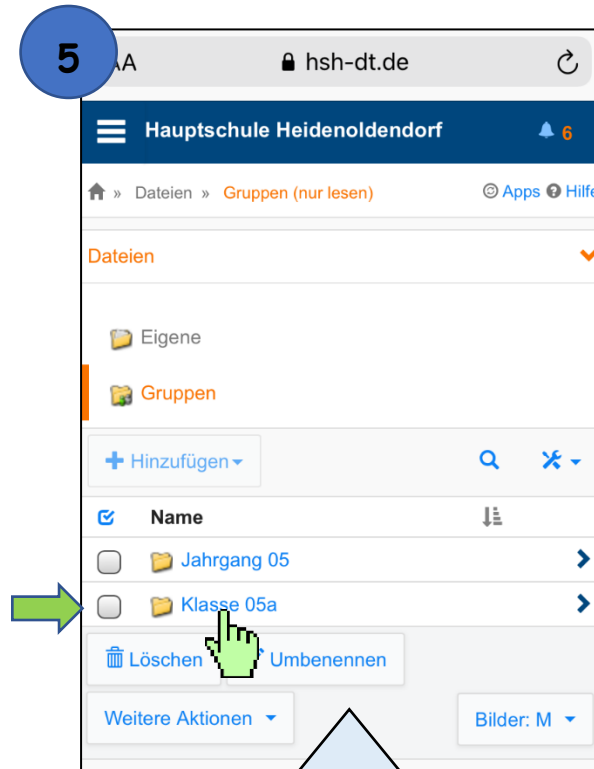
5

AA hsh-dt.de

Hauptschule Heidenoldendorf 6

» Dateien » Gruppen (nur lesen) Apps Hilfe

Dateien

Eigene

Gruppen

Hinzufügen

Name

Jahrgang 05

Klasse 05a

Löschen Umbenennen

Weitere Aktionen

Bilder: M